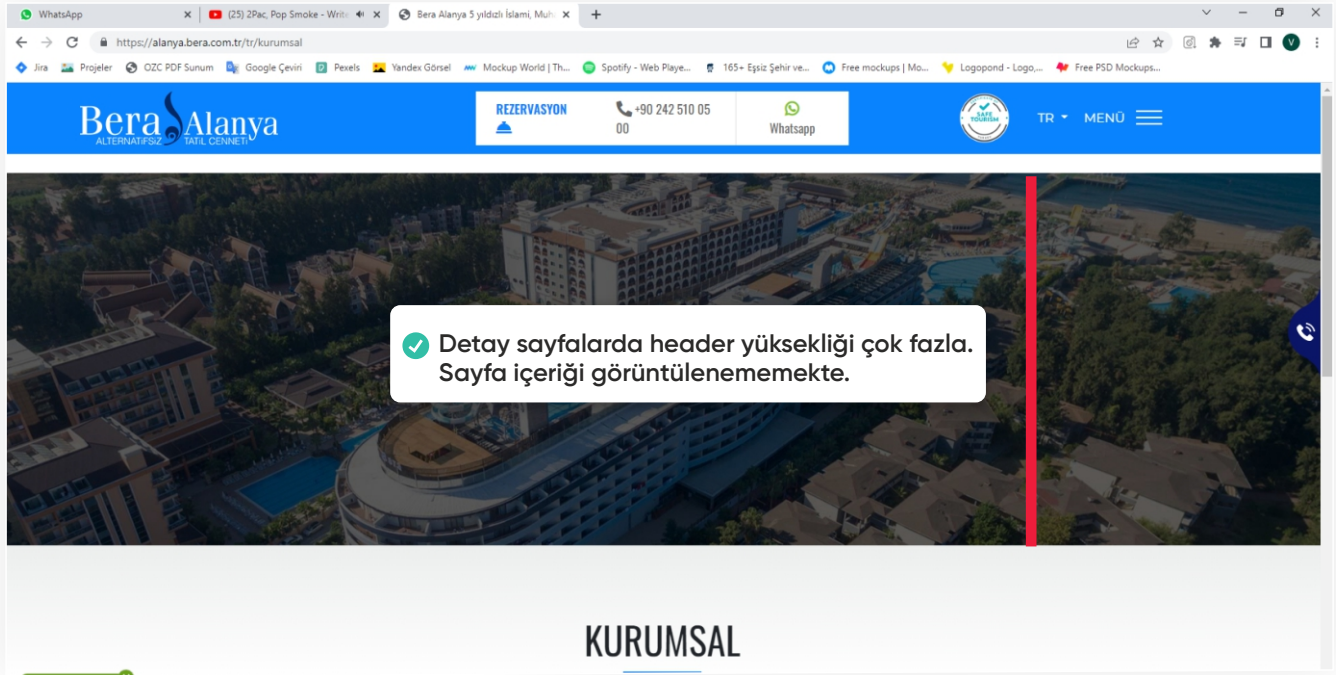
WhatsApp
(25) 2Pac, Pop Smoke - Writ
Bera Alanya 5 yıldızlı İslami, Muh
https://alanya.bera.com.tr/tr/kurumsal
Jira Projeler OZC PDF Sunum Google Çeviri Pexels Yandex Görsel Mockup World | Th... Spotify - Web Playe... 165+ Eşsiz Şehir ve... Free mockups | Mo... Logopond - Logo,... Free PSD Mockups...

Bera Alanya
ALTERNATİFSİZ TATİL CENNETİ
REZERVASYON
+90 242 510 05 00
Whatsapp
SAFE TOURISM
TR
MENÜ

Detay sayfalarda header yüksekliği çok fazla. Sayfa içeriği görüntülenememekte.

KURUMSAL